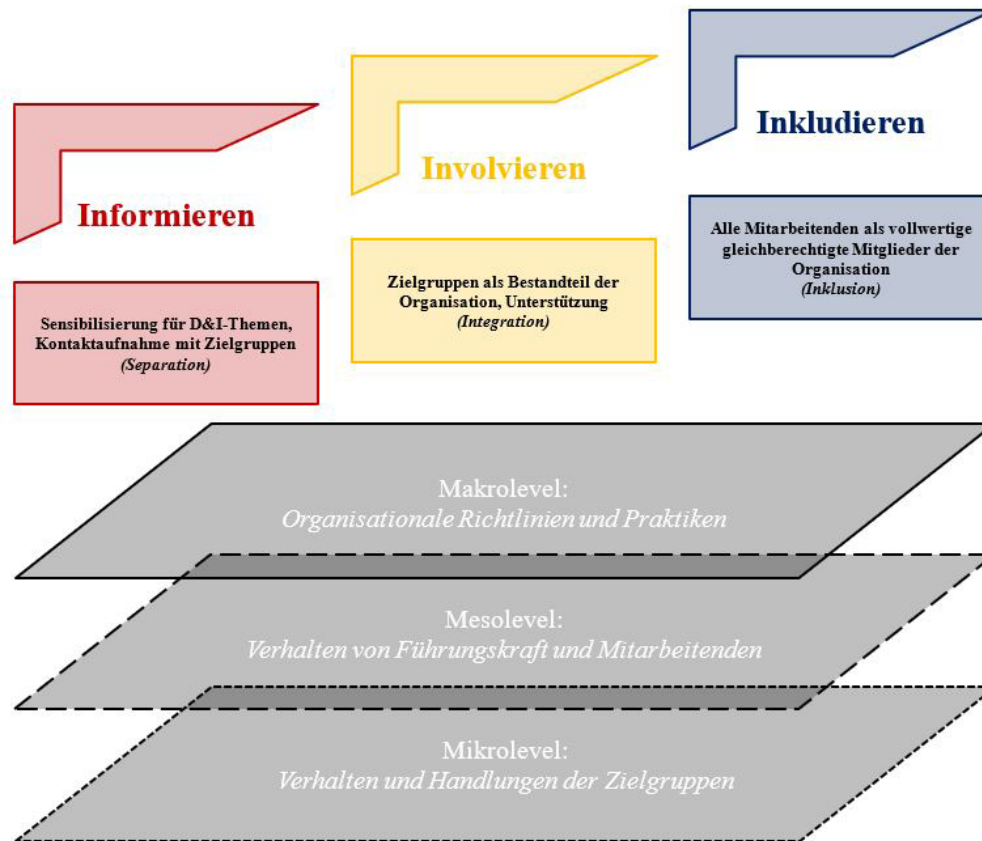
Informieren

Sensibilisierung für D&I-Themen, Kontaktaufnahme mit Zielgruppen
*(Separation)*

Involvieren

Zielgruppen als Bestandteil der Organisation, Unterstützung
*(Integration)*

Inkludieren

Alle Mitarbeitenden als vollwertige gleichberechtigte Mitglieder der Organisation
*(Inklusion)*

Makrolevel:
*Organisationale Richtlinien und Praktiken*

Mesolevel:
*Verhalten von Führungskraft und Mitarbeitenden*

Mikrolevel:
*Verhalten und Handlungen der Zielgruppen*